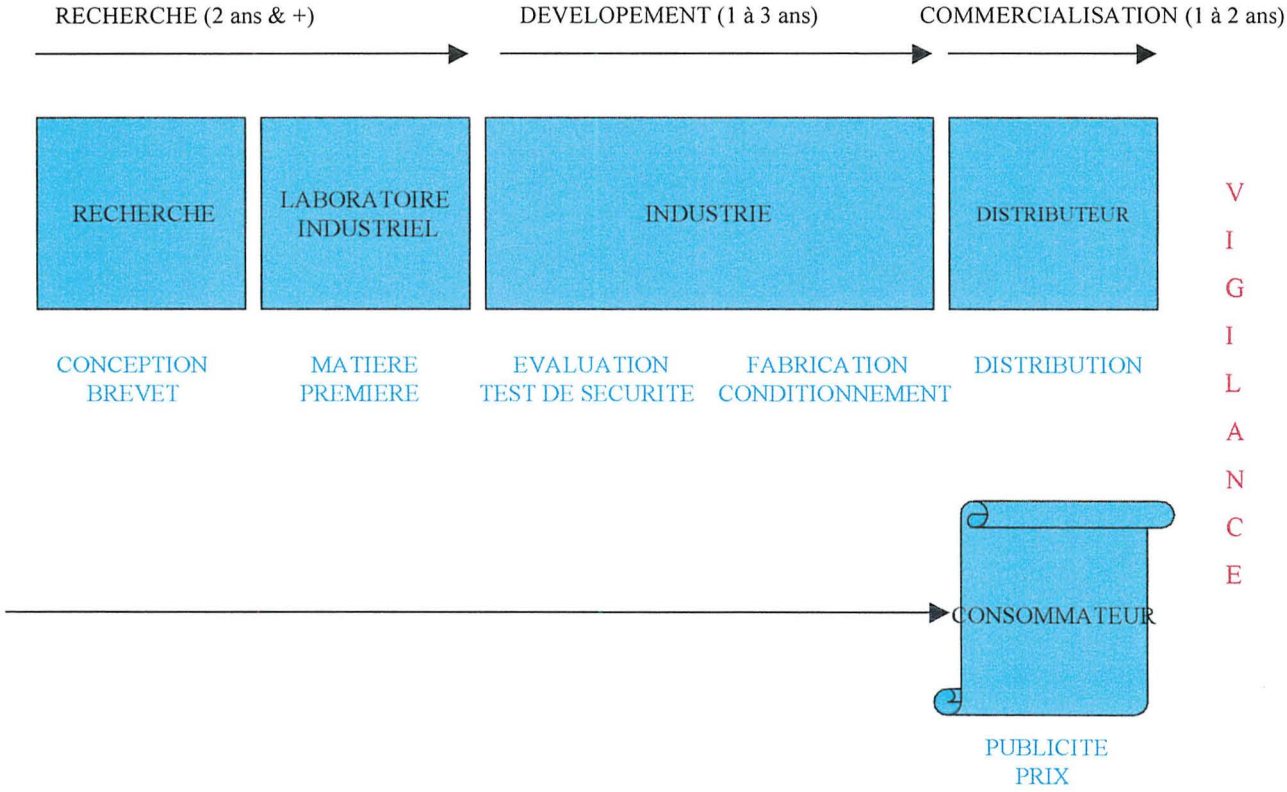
RECHERCHE (2 ans & +)

DEVELOPEMENT (1 à 3 ans)

COMMERCIALISATION (1 à 2 ans)

RECHERCHE

LABORATOIRE INDUSTRIEL

INDUSTRIE

DISTRIBUTEUR

V I G I L A N C E

CONCEPTION BREVET

MATIERE PREMIERE

EVALUATION TEST DE SECURITE

FABRICATION CONDITIONNEMENT

DISTRIBUTION

CONSOMMATEUR

PUBLICITE PRIX